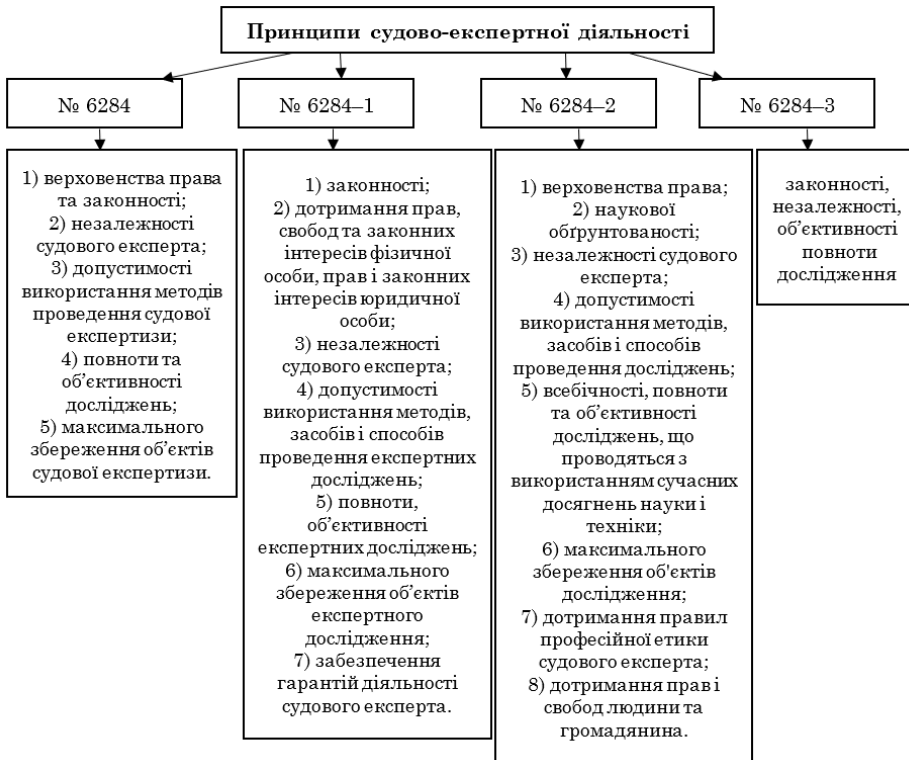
Принципи судово-експертної діяльності

№ 6284

1) верховенства права та законності;
2) незалежності судового експерта;
3) допустимості використання методів проведення судової експертизи;
4) повноти та об’єктивності досліджень;
5) максимального збереження об’єктів судової експертизи.

№ 6284–1

1) законності;
2) дотримання прав, свобод та законних інтересів фізичної особи, прав і законних інтересів юридичної особи;
3) незалежності судового експерта;
4) допустимості використання методів, засобів і способів проведення експертних досліджень;
5) повноти, об’єктивності експертних досліджень;
6) максимального збереження об’єктів експертного дослідження;
7) забезпечення гарантій діяльності судового експерта.

№ 6284–2

1) верховенства права;
2) наукової обґрунтованості;
3) незалежності судового експерта;
4) допустимості використання методів, засобів і способів проведення досліджень;
5) всебічності, повноти та об’єктивності досліджень, що проводяться з використанням сучасних досягнень науки і техніки;
6) максимального збереження об'єктів дослідження;
7) дотримання правил професійної етики судового експерта;
8) дотримання прав і свобод людини та громадянина.

№ 6284–3

законності, незалежності, об’єктивності повноти дослідження